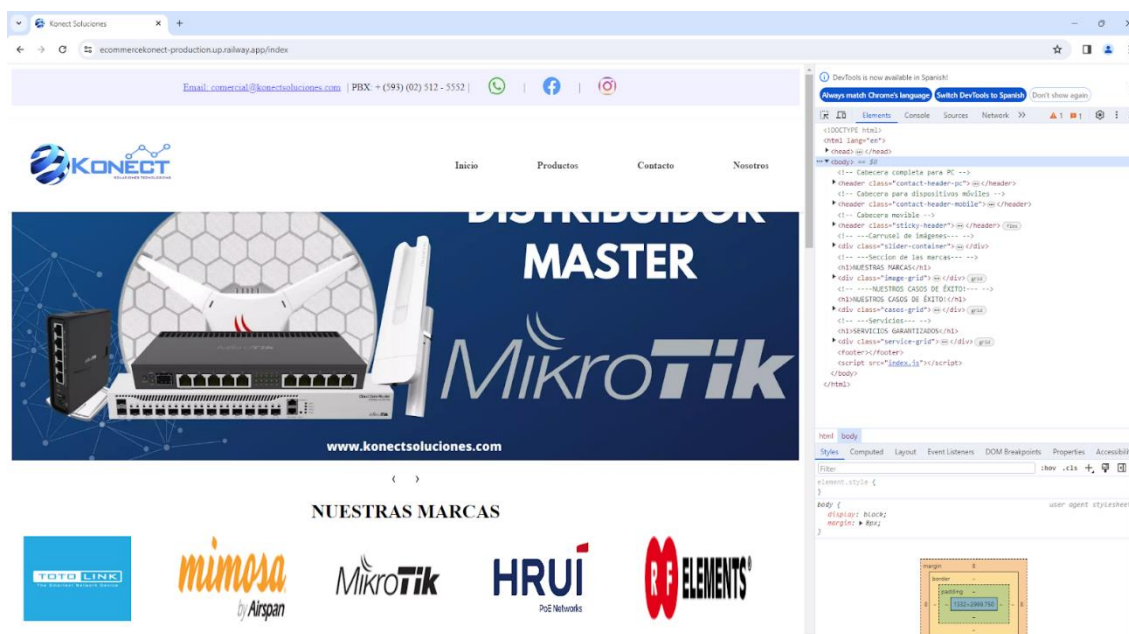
Konect Soluciones
ecommercekonect-production.up.railway.app/index

Email: comercial@konectsoluciones.com | PBX: + (593) (02) 512 - 5552 |

KONECT
SOLUCIONES TECNOLÓGICAS

Inicio Productos Contacto Nosotros

DISTRIBUIDOR
MASTER
MikroTik
www.konectsoluciones.com

‹ ›

NUESTRAS MARCAS

TOTOLINK
The Smartest Network Device
mimosa by Airspan
MikroTik
HRUI PoE Networks
RF ELEMENTS

DevTools is now available in Spanish!
Always match Chrome's language | Switch DevTools to Spanish | Don't show again

Elements Console Sources Network >>

<!DOCTYPE html>
<html lang="en">
▶<head> ⋯ </head>
▼<body> == $0
<!-- Cabecera completa para PC -->
▶<header class="contact-header-pc"> ⋯ </header>
<!-- Cabecera para dispositivos móviles -->
▶<header class="contact-header-mobile"> ⋯ </header>
<!-- Cabecera movible -->
▶<header class="sticky-header"> ⋯ </header> flex
<!-- ---Carrusel de imágenes--- -->
▶<div class="slider-container"> ⋯ </div>
<!-- ---Seccion de las marcas--- -->
<h1>NUESTRAS MARCAS</h1>
▶<div class="image-grid"> ⋯ </div> grid
<!-- ----NUESTROS CASOS DE ÉXITO!---- -->
<h1>NUESTROS CASOS DE ÉXITO!</h1>
▶<div class="casos-grid"> ⋯ </div> grid
<!-- ---Servicios--- -->
<h1>SERVICIOS GARANTIZADOS</h1>
▶<div class="service-grid"> ⋯ </div> grid
<footer></footer>
<script src="index.js"></script>
</body>
</html>

html body

Styles Computed Layout Event Listeners DOM Breakpoints Properties Accessibility

Filter :hov .cls
element.style {
}
body { user agent stylesheet
display: block;
margin: ▶ 8px;
}

margin 8
border
padding
1332×2994.750